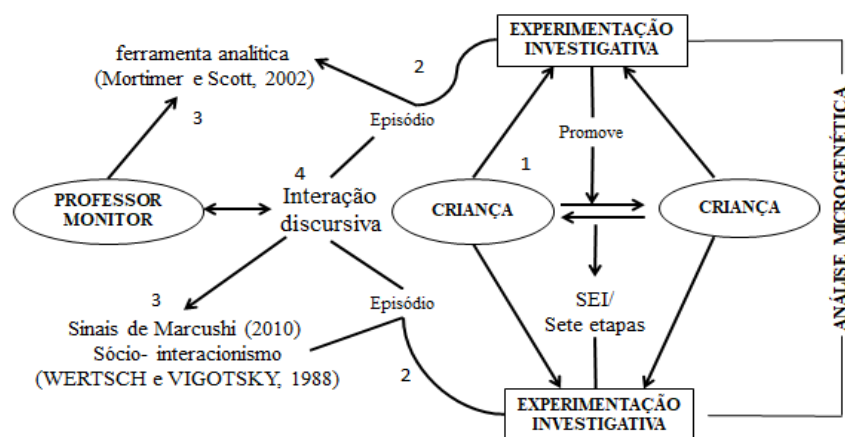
EXPERIMENTAÇÃO INVESTIGATIVA

ferramenta analitica
(Mortimer e Scott, 2002)

2

3

Episódio

Promove

1

4

PROFESSOR MONITOR

Interação discursiva

CRIANÇA

CRIANÇA

ANÁLISE MICROGENÉTICA

3

Episódio

SEI/
Sete etapas

Sinais de Marcushi (2010)
Sócio- interacionismo
(WERTSCH e VIGOTSKY, 1988)

2

EXPERIMENTAÇÃO INVESTIGATIVA